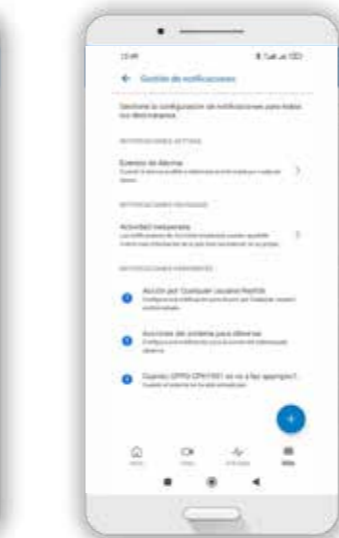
13:49

← Gestión de notificaciones

Gestione la configuración de notificaciones para todos los destinatarios.

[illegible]

Eventos de alarma
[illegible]

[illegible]

Actividad inesperada
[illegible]

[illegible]

Acción por Cualquier usuario Rauhut
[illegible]

Acciones del sistema para alarmas
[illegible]

Cuando OPPO CPH1901 se va a fijar apagado?
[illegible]

+

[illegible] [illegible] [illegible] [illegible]